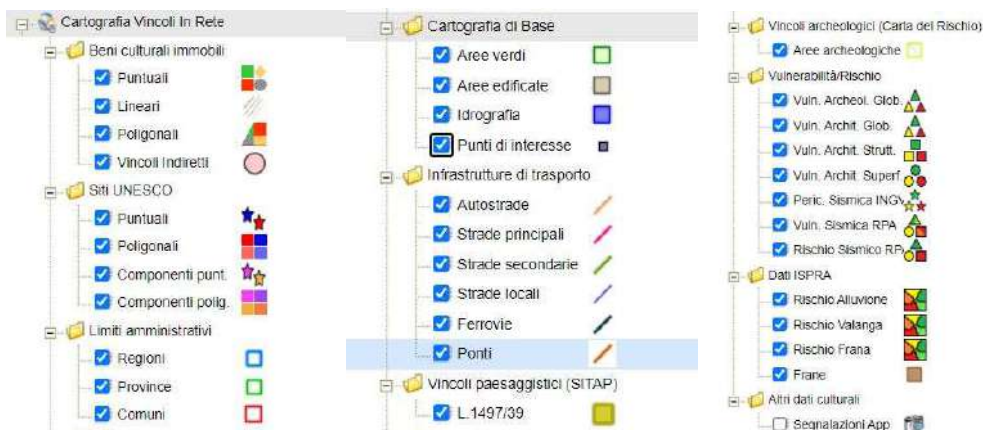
Cartografia Vincoli In Rete
Beni culturali immobili
Puntuali
Lineari
Poligonali
Vincoli Indiretti
Siti UNESCO
Puntuali
Poligonali
Componenti punt.
Componenti polig.
Limiti amministrativi
Regioni
Province
Comuni

Cartografia di Base
Aree verdi
Aree edificate
Idrografia
Punti di interesse
Infrastrutture di trasporto
Autostrade
Strade principali
Strade secondarie
Strade locali
Ferrovie
Ponti
Vincoli paesaggistici (SITAP)
L.1497/39

Vincoli archeologici (Carta del Rischio)
Aree archeologiche
Vulnerabilità/Rischio
Vuln. Archeol. Glob.
Vuln. Archit. Glob.
Vuln. Archit. Strutt.
Vuln. Archit. Superf
Peric. Sismica INGV
Vuln. Sismica RPA
Rischio Sismico RP
Dati ISPRA
Rischio Alluvione
Rischio Valanga
Rischio Frana
Frane
Altri dati culturali
Segnalazioni App